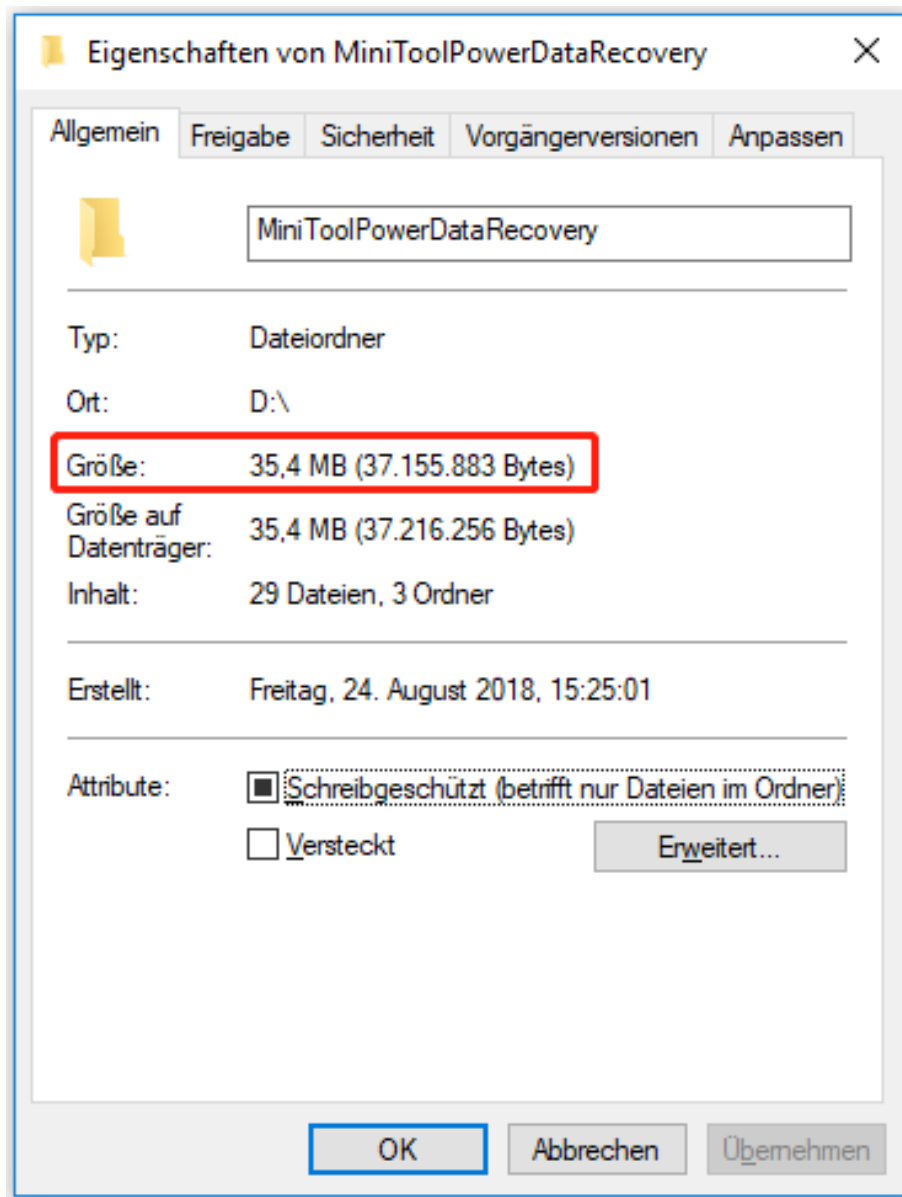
Eigenschaften von MiniToolPowerDataRecovery

X

Allgemein | Freigabe | Sicherheit | Vorgängerversionen | Anpassen

MiniToolPowerDataRecovery

Typ: Dateiordner

Ort: D:\

Größe: 35,4 MB (37.155.883 Bytes)

Größe auf Datenträger: 35,4 MB (37.216.256 Bytes)

Inhalt: 29 Dateien, 3 Ordner

Erstellt: Freitag, 24. August 2018, 15:25:01

Attribute: Schreibgeschützt (betrifft nur Dateien im Ordner)

Versteckt

Erweitert...

OK | Abbrechen | Übernehmen